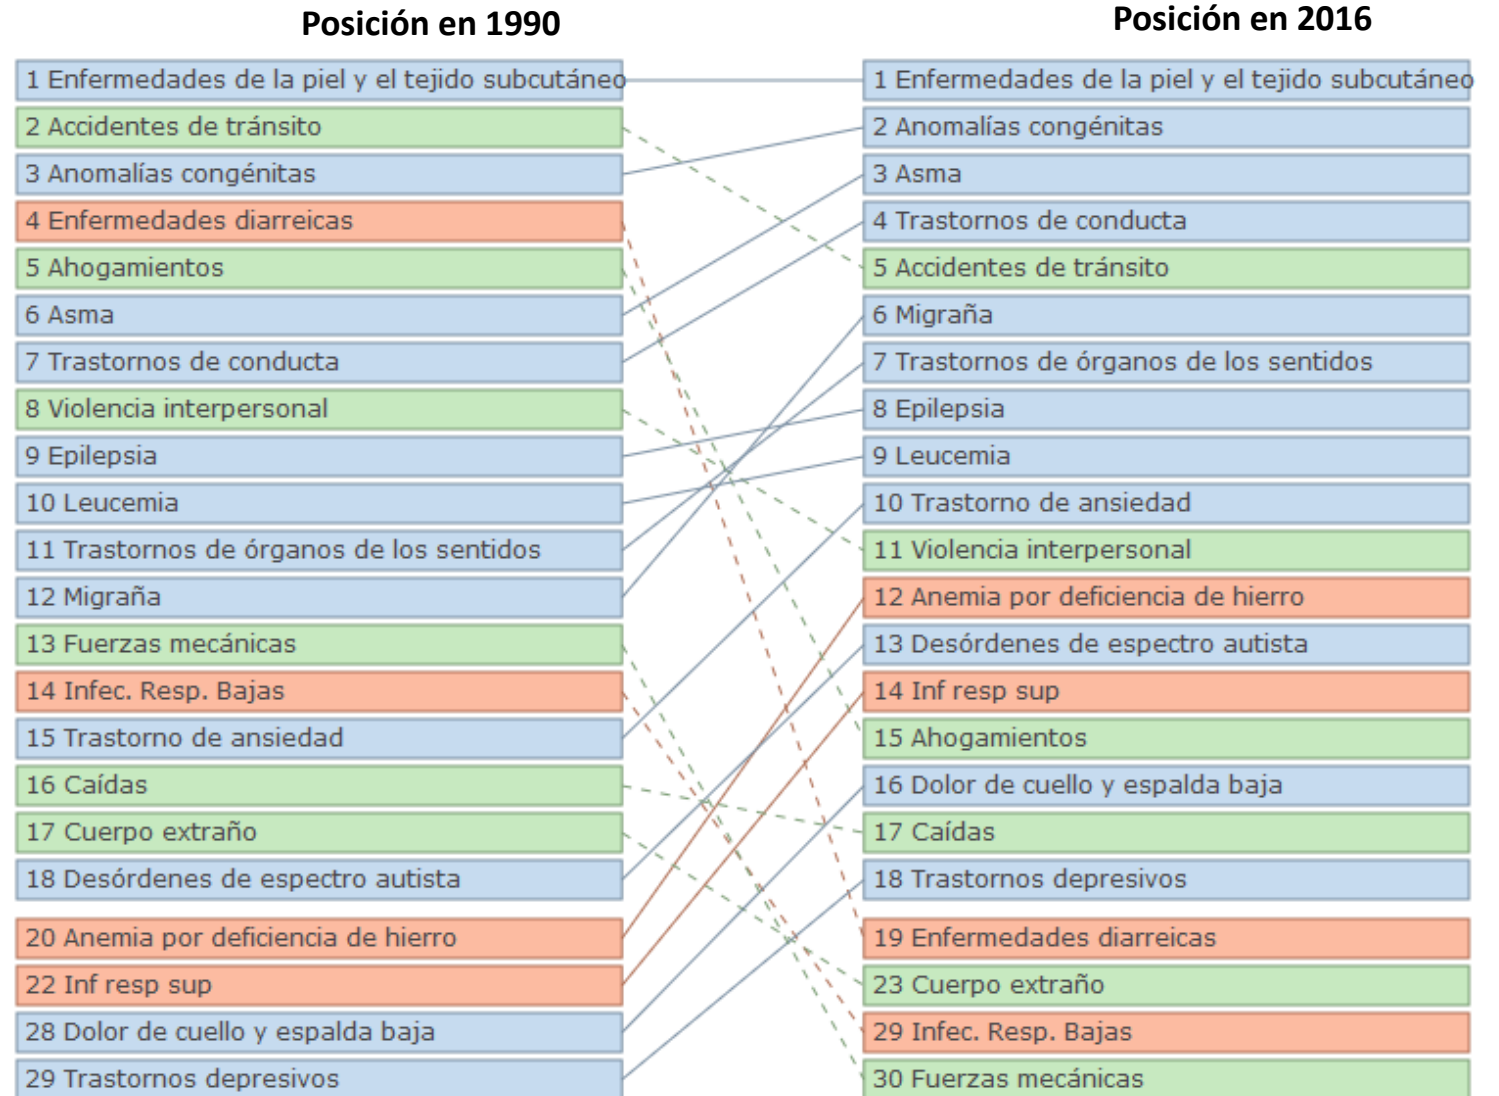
Posición en 1990

1 Enfermedades de la piel y el tejido subcutáneo
2 Accidentes de tránsito
3 Anomalías congénitas
4 Enfermedades diarreicas
5 Ahogamientos
6 Asma
7 Trastornos de conducta
8 Violencia interpersonal
9 Epilepsia
10 Leucemia
11 Trastornos de órganos de los sentidos
12 Migraña
13 Fuerzas mecánicas
14 Infec. Resp. Bajas
15 Trastorno de ansiedad
16 Caídas
17 Cuerpo extraño
18 Desórdenes de espectro autista
20 Anemia por deficiencia de hierro
22 Inf resp sup
28 Dolor de cuello y espalda baja
29 Trastornos depresivos

Posición en 2016

1 Enfermedades de la piel y el tejido subcutáneo
2 Anomalías congénitas
3 Asma
4 Trastornos de conducta
5 Accidentes de tránsito
6 Migraña
7 Trastornos de órganos de los sentidos
8 Epilepsia
9 Leucemia
10 Trastorno de ansiedad
11 Violencia interpersonal
12 Anemia por deficiencia de hierro
13 Desórdenes de espectro autista
14 Inf resp sup
15 Ahogamientos
16 Dolor de cuello y espalda baja
17 Caídas
18 Trastornos depresivos
19 Enfermedades diarreicas
23 Cuerpo extraño
29 Infec. Resp. Bajas
30 Fuerzas mecánicas